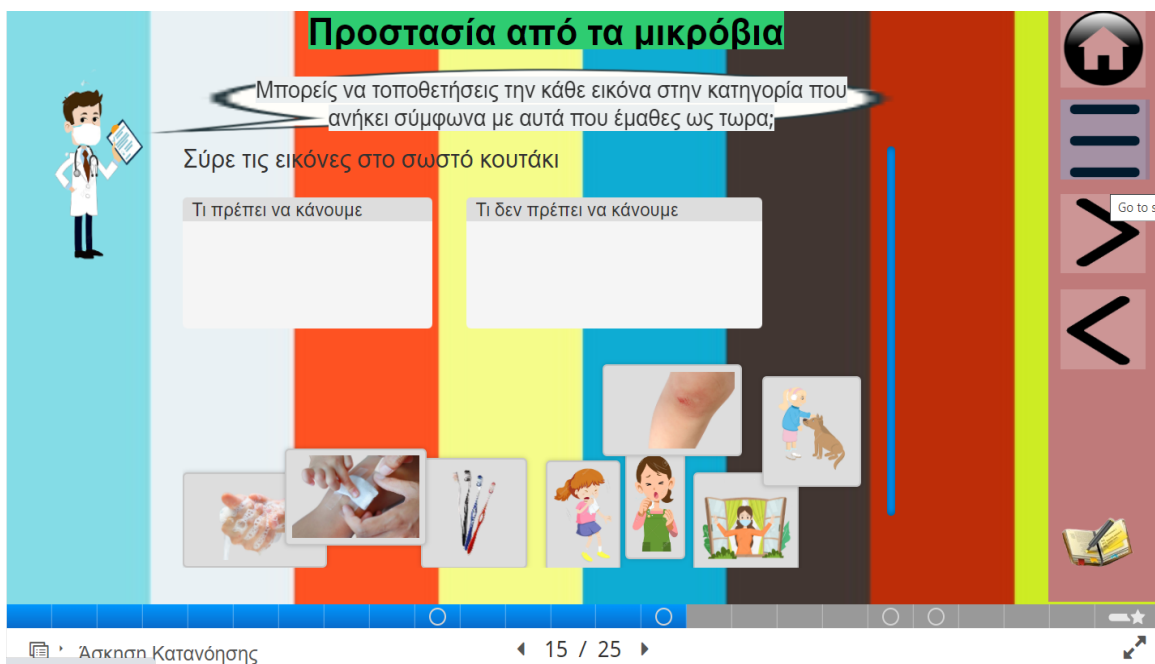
Προστασία από τα μικρόβια

Μπορείς να τοποθετήσεις την κάθε εικόνα στην κατηγορία που ανήκει σύμφωνα με αυτά που έμαθες ως τωρα;

Σύρε τις εικόνες στο σωστό κουτάκι

Τι πρέπει να κάνουμε

Τι δεν πρέπει να κάνουμε

Go to s

Άσκηση Κατανόησης

15 / 25